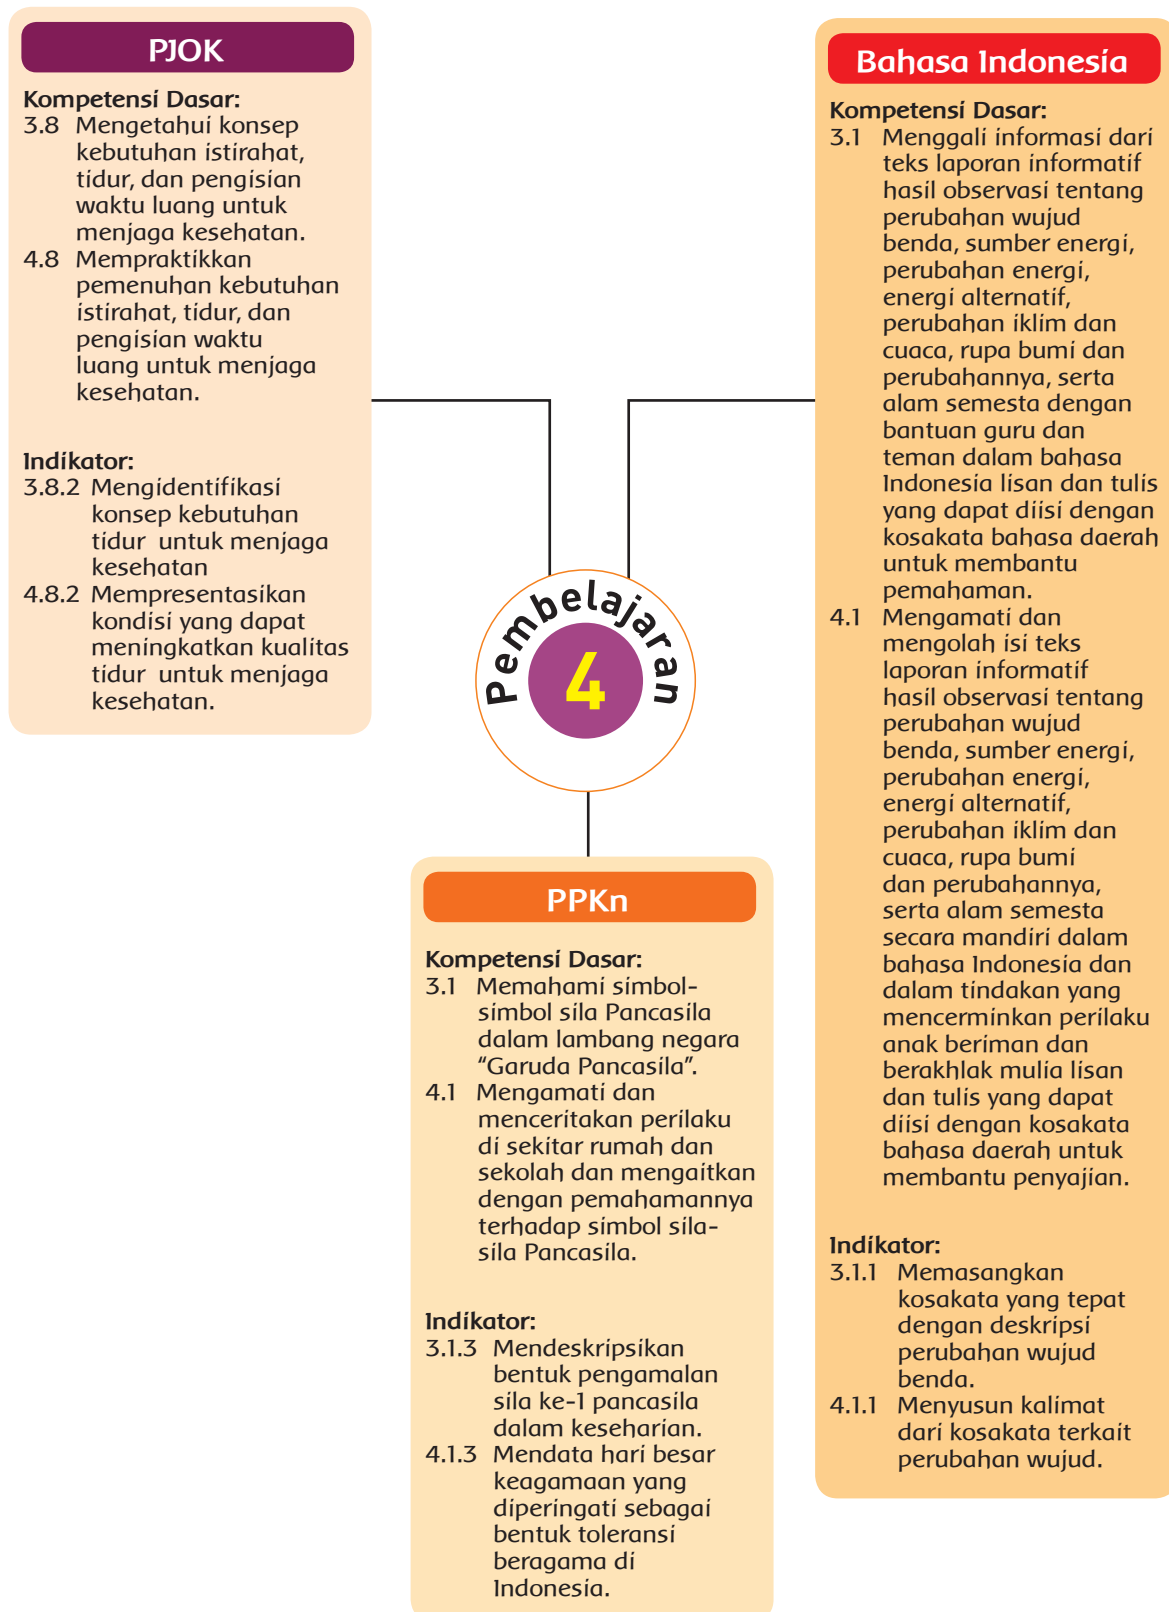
PJOK

Kompetensi Dasar:
3.8 Mengetahui konsep kebutuhan istirahat, tidur, dan pengisian waktu luang untuk menjaga kesehatan.
4.8 Mempraktikkan pemenuhan kebutuhan istirahat, tidur, dan pengisian waktu luang untuk menjaga kesehatan.

Indikator:
3.8.2 Mengidentifikasi konsep kebutuhan tidur untuk menjaga kesehatan
4.8.2 Mempresentasikan kondisi yang dapat meningkatkan kualitas tidur untuk menjaga kesehatan.

Pembelajaran 4

PPKn

Kompetensi Dasar:
3.1 Memahami simbol-simbol sila Pancasila dalam lambang negara "Garuda Pancasila".
4.1 Mengamati dan menceritakan perilaku di sekitar rumah dan sekolah dan mengaitkan dengan pemahamannya terhadap simbol sila-sila Pancasila.

Indikator:
3.1.3 Mendeskripsikan bentuk pengamalan sila ke-1 pancasila dalam keseharian.
4.1.3 Mendata hari besar keagamaan yang diperingati sebagai bentuk toleransi beragama di Indonesia.

Bahasa Indonesia

Kompetensi Dasar:
3.1 Menggali informasi dari teks laporan informatif hasil observasi tentang perubahan wujud benda, sumber energi, perubahan energi, energi alternatif, perubahan iklim dan cuaca, rupa bumi dan perubahannya, serta alam semesta dengan bantuan guru dan teman dalam bahasa Indonesia lisan dan tulis yang dapat diisi dengan kosakata bahasa daerah untuk membantu pemahaman.
4.1 Mengamati dan mengolah isi teks laporan informatif hasil observasi tentang perubahan wujud benda, sumber energi, perubahan energi, energi alternatif, perubahan iklim dan cuaca, rupa bumi dan perubahannya, serta alam semesta secara mandiri dalam bahasa Indonesia dan dalam tindakan yang mencerminkan perilaku anak beriman dan berakhlak mulia lisan dan tulis yang dapat diisi dengan kosakata bahasa daerah untuk membantu penyajian.

Indikator:
3.1.1 Memasangkan kosakata yang tepat dengan deskripsi perubahan wujud benda.
4.1.1 Menyusun kalimat dari kosakata terkait perubahan wujud.